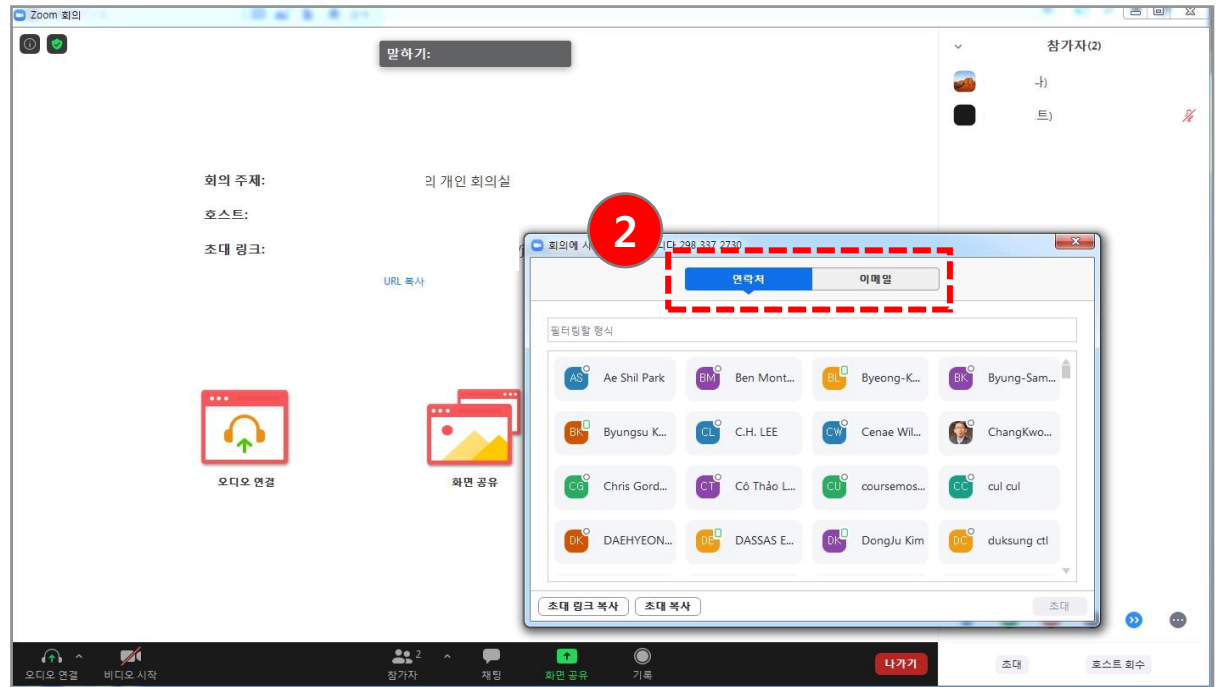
Zoom 회의

말하기:

참가자(2)

-l)

트)

회의 주제: 의 개인 회의실

호스트:

초대 링크:

URL 복사

2

회의에 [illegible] 니다 298 337 2730

연락처

이메일

필터링할 형식

| AS Ae Shil Park | BM Ben Mont... | BL Byeong-K... | BK Byung-Sam... |
|---|---|---|---|
| BK Byungsu K... | CL C.H. LEE | CW Cenae Wil... | ChangKwo... |
| CG Chris Gord... | CT Cô Thảo L... | CU coursemos... | CC cul cul |
| DK DAEHYEON... | DE DASSAS E... | DK DongJu Kim | DC duksung ctl |

초대 링크 복사

초대 복사

초대

오디오 연결

화면 공유

오디오 연결

비디오 시작

참가자 2

채팅

화면 공유

기록

나가기

초대

호스트 회수